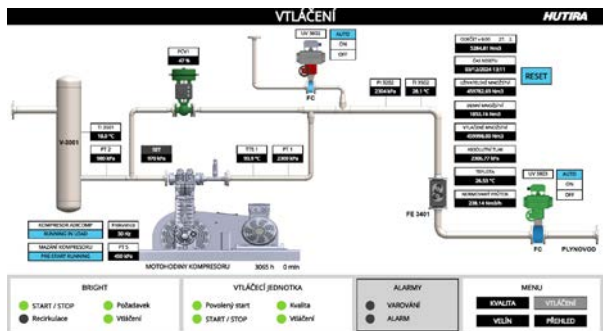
VTLÁČENÍ

HUTIRA

FCV1
47 %

UV 9802
AUTO
ON
OFF

FC

PI 9202
2304 kPa

TI 9502
28.1 °C

OBJEM V BOX 27.1
5384.81 Nm3

ČAS ODEČTU
03/12/2024 13:11

UŽIVATELSKÉ MNOŽSTVÍ
459782.65 Nm3

RESET

SMĚNNÉ MNOŽSTVÍ
1855.16 Nm3

VTLAČENÉ MNOŽSTVÍ
459998.88 Nm3

ABSOLUTNÍ TLAK
2305.77 kPa

TEPLOTA
26.53 °C

NORMOVANÝ PRŮTOK
238.14 Nm3/h

V-2001

TI 2001
18.0 °C

PT 2
980 kPa

TIT
970 kPa

TT5.1
93.5 °C

PT 1
2300 kPa

UV 3801
AUTO
ON
OFF

FE 3401

FC

PLYNOVOD

KOMPRESOR ADIC.ZAPP
RUNNING IN LOAD

PI RAMPS
30 Hz

MAZÁNÍ KOMPRESORU
PRE-START RUNNING

PT 5
450 kPa

MOTOHODINY KOMPRESORU
3065 h 0 min

BRIGHT
START / STOP
Recirkulace
Požadavek
Vtláčení

VTLÁČECÍ JEDNOTKA
Povolený start
START / STOP
Kvalita
Vtláčení

ALARMY
VAROVÁNÍ
ALARM

MENU
KVALITA
VTLÁČENÍ
VELÍN
PŘEHLED